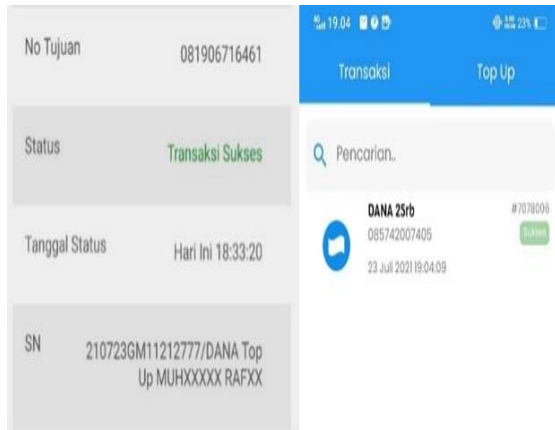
No Tujuan 081906716461

Status Transaksi Sukses

Tanggal Status Hari Ini 18:33:20

SN 210723GM11212777/DANA Top Up MUHXXXXX RAFXX

19.04 23%

Transaksi Top Up

Pencarian..

DANA 25rb #7078006
085742007405 Sukses
23 Juli 2021 19:04:09